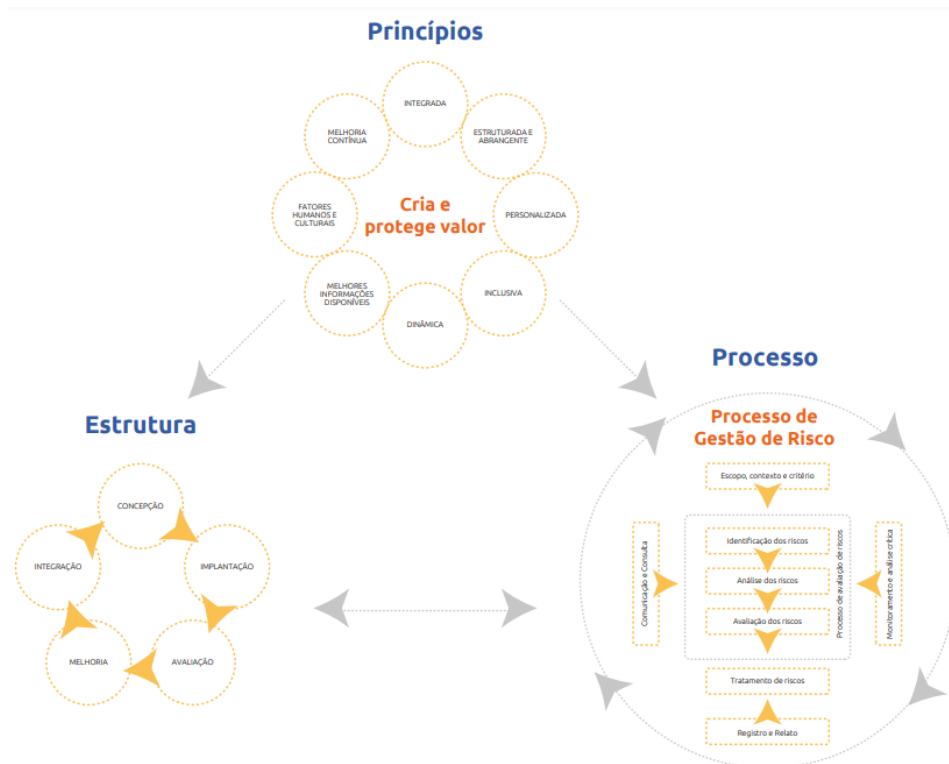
Princípios

INTEGRADA

ESTRUTURADA E ABRANGENTE

PERSONALIZADA

INCLUSIVA

DINÂMICA

MELHORES INFORMAÇÕES DISPONÍVEIS

FATORES HUMANOS E CULTURAIS

MELHORIA CONTÍNUA

Cria e protege valor

Estrutura

CONCEPÇÃO

IMPLANTAÇÃO

AVALIAÇÃO

MELHORIA

INTEGRAÇÃO

Processo

Processo de Gestão de Risco

Escopo, contexto e critério

Comunicação e Consulta

Identificação dos riscos

Análise dos riscos

Avaliação dos riscos

Processo de avaliação de riscos

Monitoramento e análise crítica

Tratamento de riscos

Registro e Relato